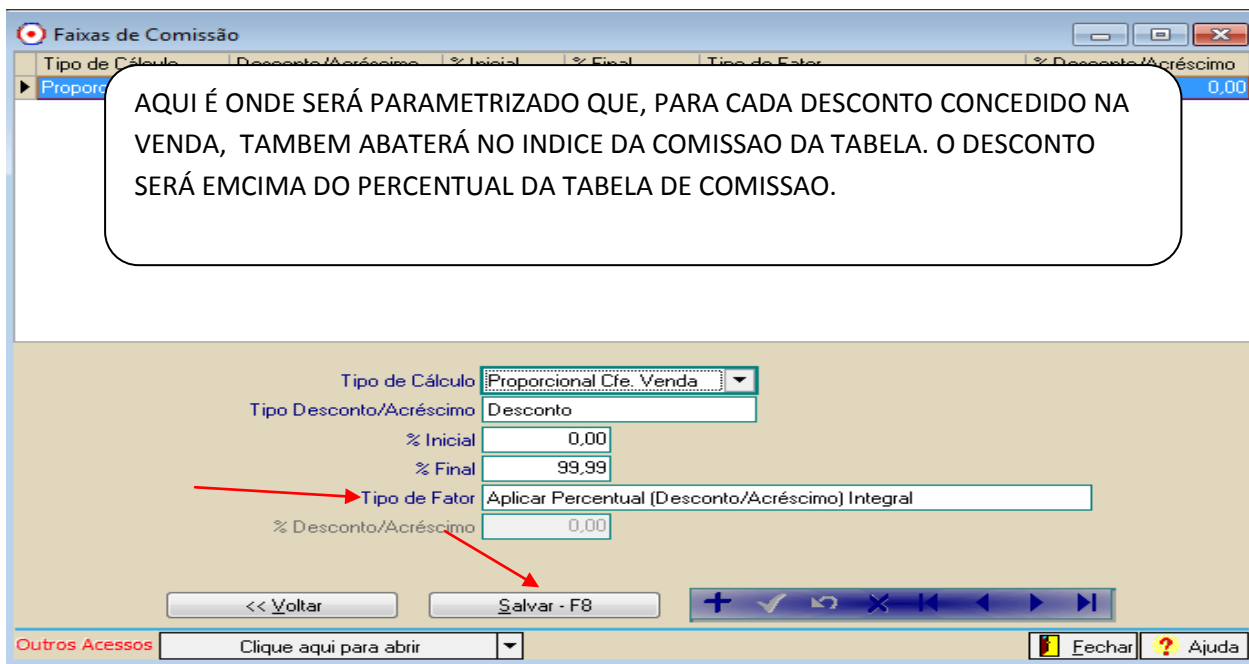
Faixas de Comissão

| Tipo de Cálculo | Desconto/Acréscimo | % Inicial | % Final | Tipo de Fator | % Desconto/Acréscimo |
|---|---|---|---|---|---|
| Proporc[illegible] | | | | | 0,00 |

AQUI É ONDE SERÁ PARAMETRIZADO QUE, PARA CADA DESCONTO CONCEDIDO NA VENDA, TAMBEM ABATERÁ NO INDICE DA COMISSAO DA TABELA. O DESCONTO SERÁ EMCIMA DO PERCENTUAL DA TABELA DE COMISSAO.

Tipo de Cálculo Proporcional Cfe. Venda
Tipo Desconto/Acréscimo Desconto
% Inicial 0,00
% Final 99,99
Tipo de Fator Aplicar Percentual (Desconto/Acréscimo) Integral
% Desconto/Acréscimo 0,00

<< Voltar
Salvar - F8

Outros Acessos Clique aqui para abrir
Fechar
Ajuda